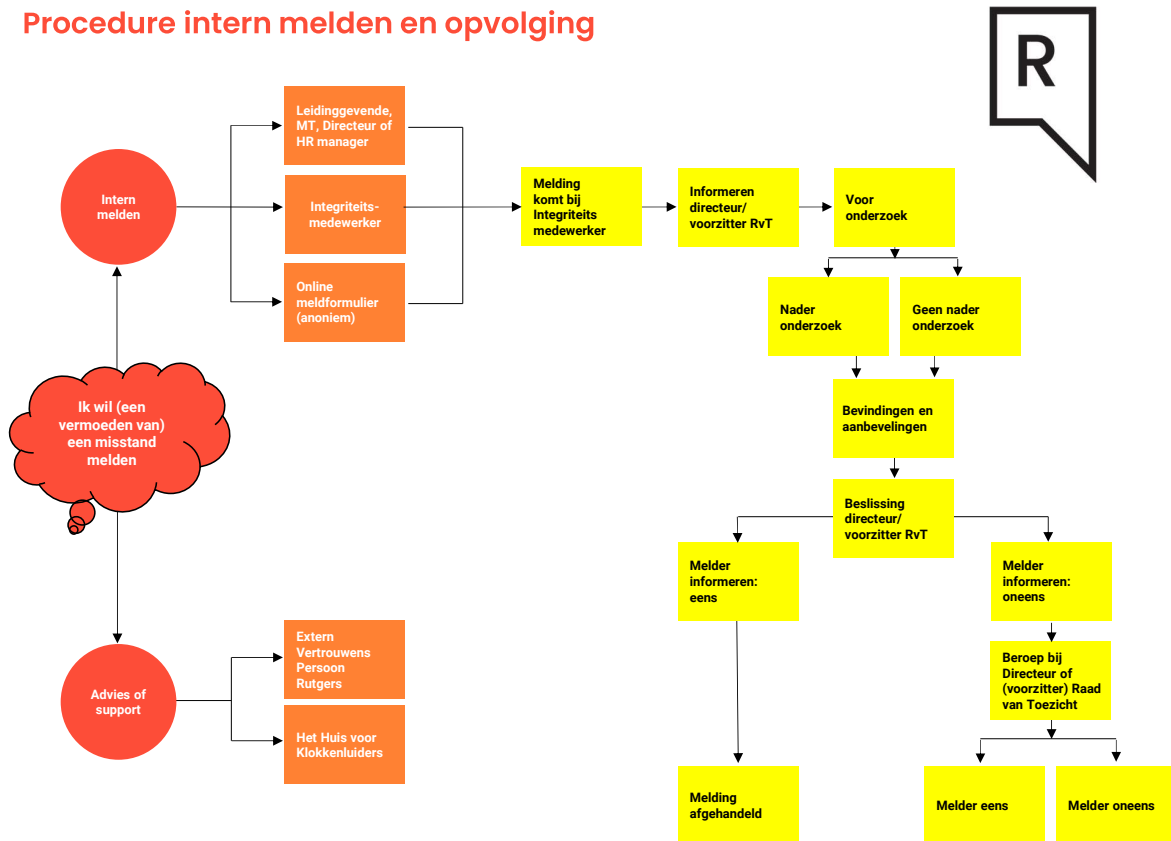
Procedure intern melden en opvolging

R

Ik wil (een vermoeden van) een misstand melden

Intern melden

Leidinggevende, MT, Directeur of HR manager

Integriteits-medewerker

Online meldformulier (anoniem)

Melding komt bij Integriteits medewerker

Informeren directeur/ voorzitter RvT

Voor onderzoek

Nader onderzoek

Geen nader onderzoek

Bevindingen en aanbevelingen

Beslissing directeur/ voorzitter RvT

Melder informeren: eens

Melder informeren: oneens

Beroep bij Directeur of (voorzitter) Raad van Toezicht

Melding afgehandeld

Melder eens

Melder oneens

Advies of support

Extern Vertrouwens Persoon Rutgers

Het Huis voor Klokkenluiders